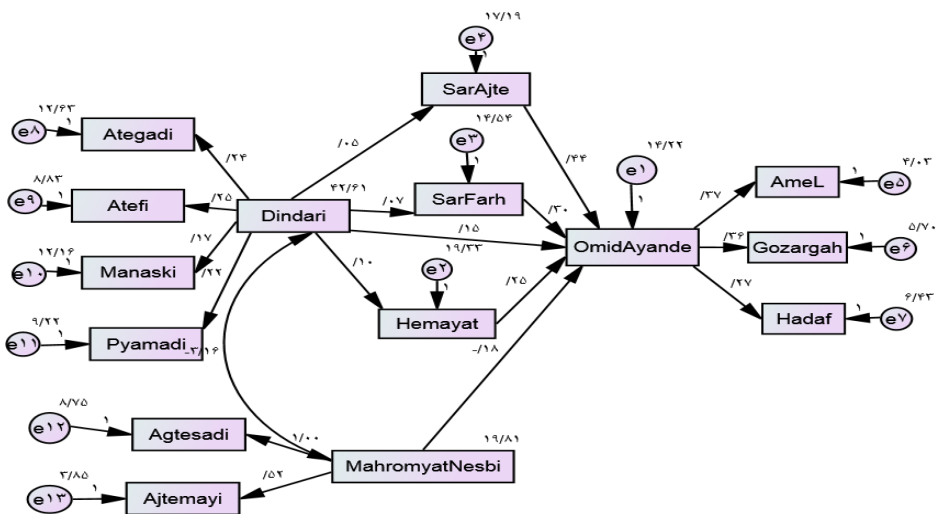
۱۷/۱۹
e۴
۱
SarAjte
۱۲/۶۳
e۸
۱
Ategadi
/۰۵
۱۴/۵۴
e۳
۱
/۴۴
۱۴/۲۲
e۱
۱
/۲۴
۸/۸۳
e۹
۱
Atefi
/۲۵
Dindari
۴۲/۶۱
/۰۷
SarFarh
/۳۰
/۳۷
AmeL
۱
e۵
۴/۰۳
/۱۵
OmidAyande
/۳۶
Gozargah
۱
e۶
۵/۷۰
۱۲/۱۶
/۱۷
۱۹/۳۳
e۱۰
۱
Manaski
/۲۲
/۱۰
e۲
۱
/۲۵
/۲۷
۶/۴۳
Hadaf
۱
e۷
۹/۲۲
e۱۱
۱
Pyamadi
-۲/۱۶
Hemayat
-/۱۸
۸/۷۵
e۱۲
۱
Agtesadi
۱/۰۰
۱۹/۸۱
MahromyatNesbi
۳/۸۵
e۱۳
۱
Ajtemayi
/۵۲